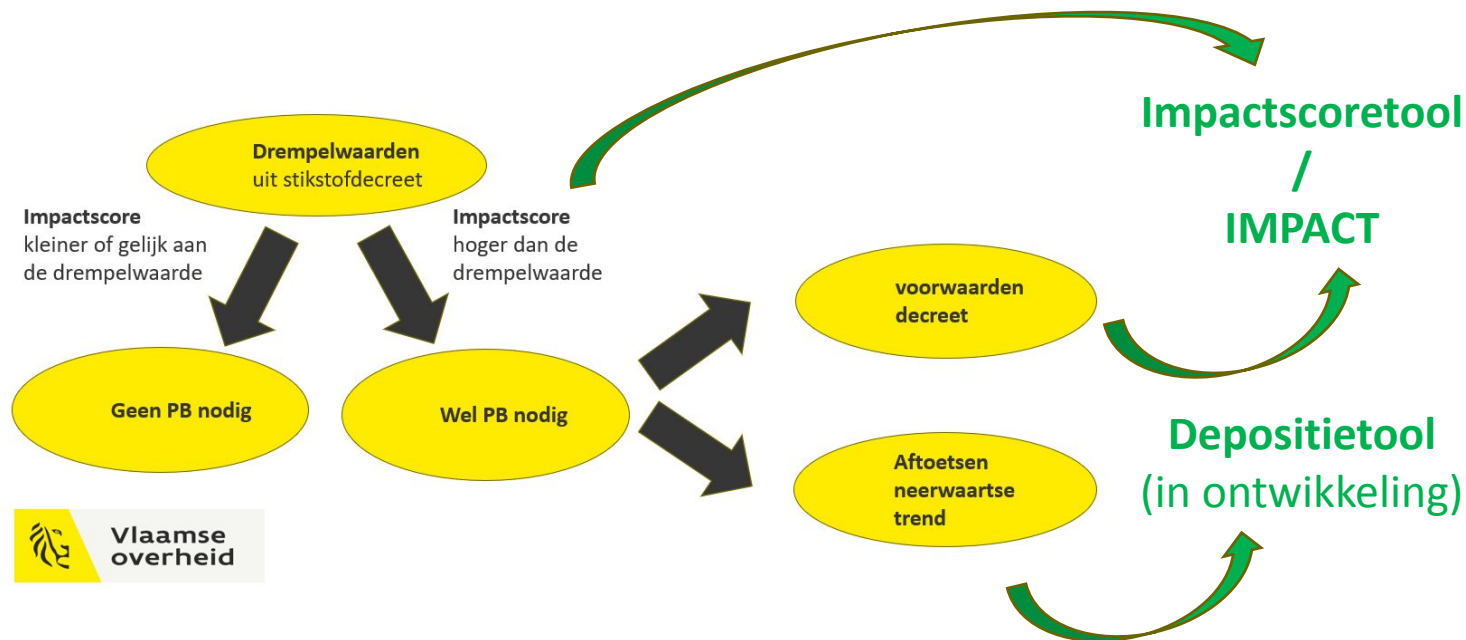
Drempelwaarden
uit stikstofdecreet

Impactscore
kleiner of gelijk aan de drempelwaarde

Impactscore
hoger dan de drempelwaarde

Geen PB nodig

Wel PB nodig

voorwaarden
decreet

Aftoetsen
neerwaartse
trend

Impactscoretool
/
IMPACT

Depositietool
(in ontwikkeling)

Vlaamse
overheid